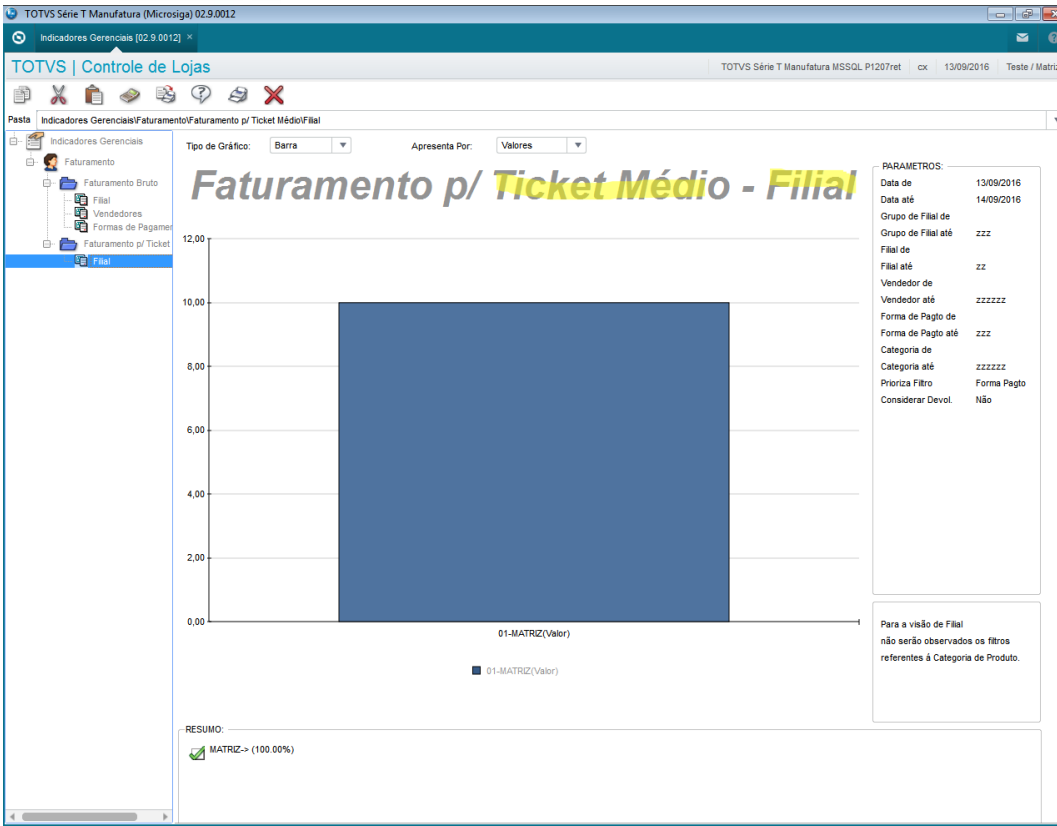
TOTVS Série T Manufatura (Microsiga) 02.9.0012

Indicadores Gerenciais [02.9.0012] ×

TOTVS | Controle de Lojas

TOTVS Série T Manufatura MSSQL P1207ret | cx | 13/09/2016 | Teste / Matriz

Pasta Indicadores Gerenciais\Faturamento\Faturamento p/ Ticket Médio\Filial

Indicadores Gerenciais
Faturamento
Faturamento Bruto
Filial
Vendedores
Formas de Pagamer
Faturamento p/ Ticket
Filial

Tipo de Gráfico: Barra
Apresenta Por: Valores

Faturamento p/ Ticket Médio - Filial

12,00
10,00
8,00
6,00
4,00
2,00
0,00

01-MATRIZ(Valor)

01-MATRIZ(Valor)

PARAMETROS:

| | |
|---|---|
| Data de | 13/09/2016 |
| Data até | 14/09/2016 |
| Grupo de Filial de | |
| Grupo de Filial até | zzz |
| Filial de | |
| Filial até | zz |
| Vendedor de | |
| Vendedor até | zzzzzz |
| Forma de Pagto de | |
| Forma de Pagto até | zzz |
| Categoria de | |
| Categoria até | zzzzzz |
| Prioriza Filtro | Forma Pagto |
| Considerar Devol. | Não |

Para a visão de Filial não serão observados os filtros referentes à Categoria de Produto.

RESUMO:
MATRIZ-> (100.00%)